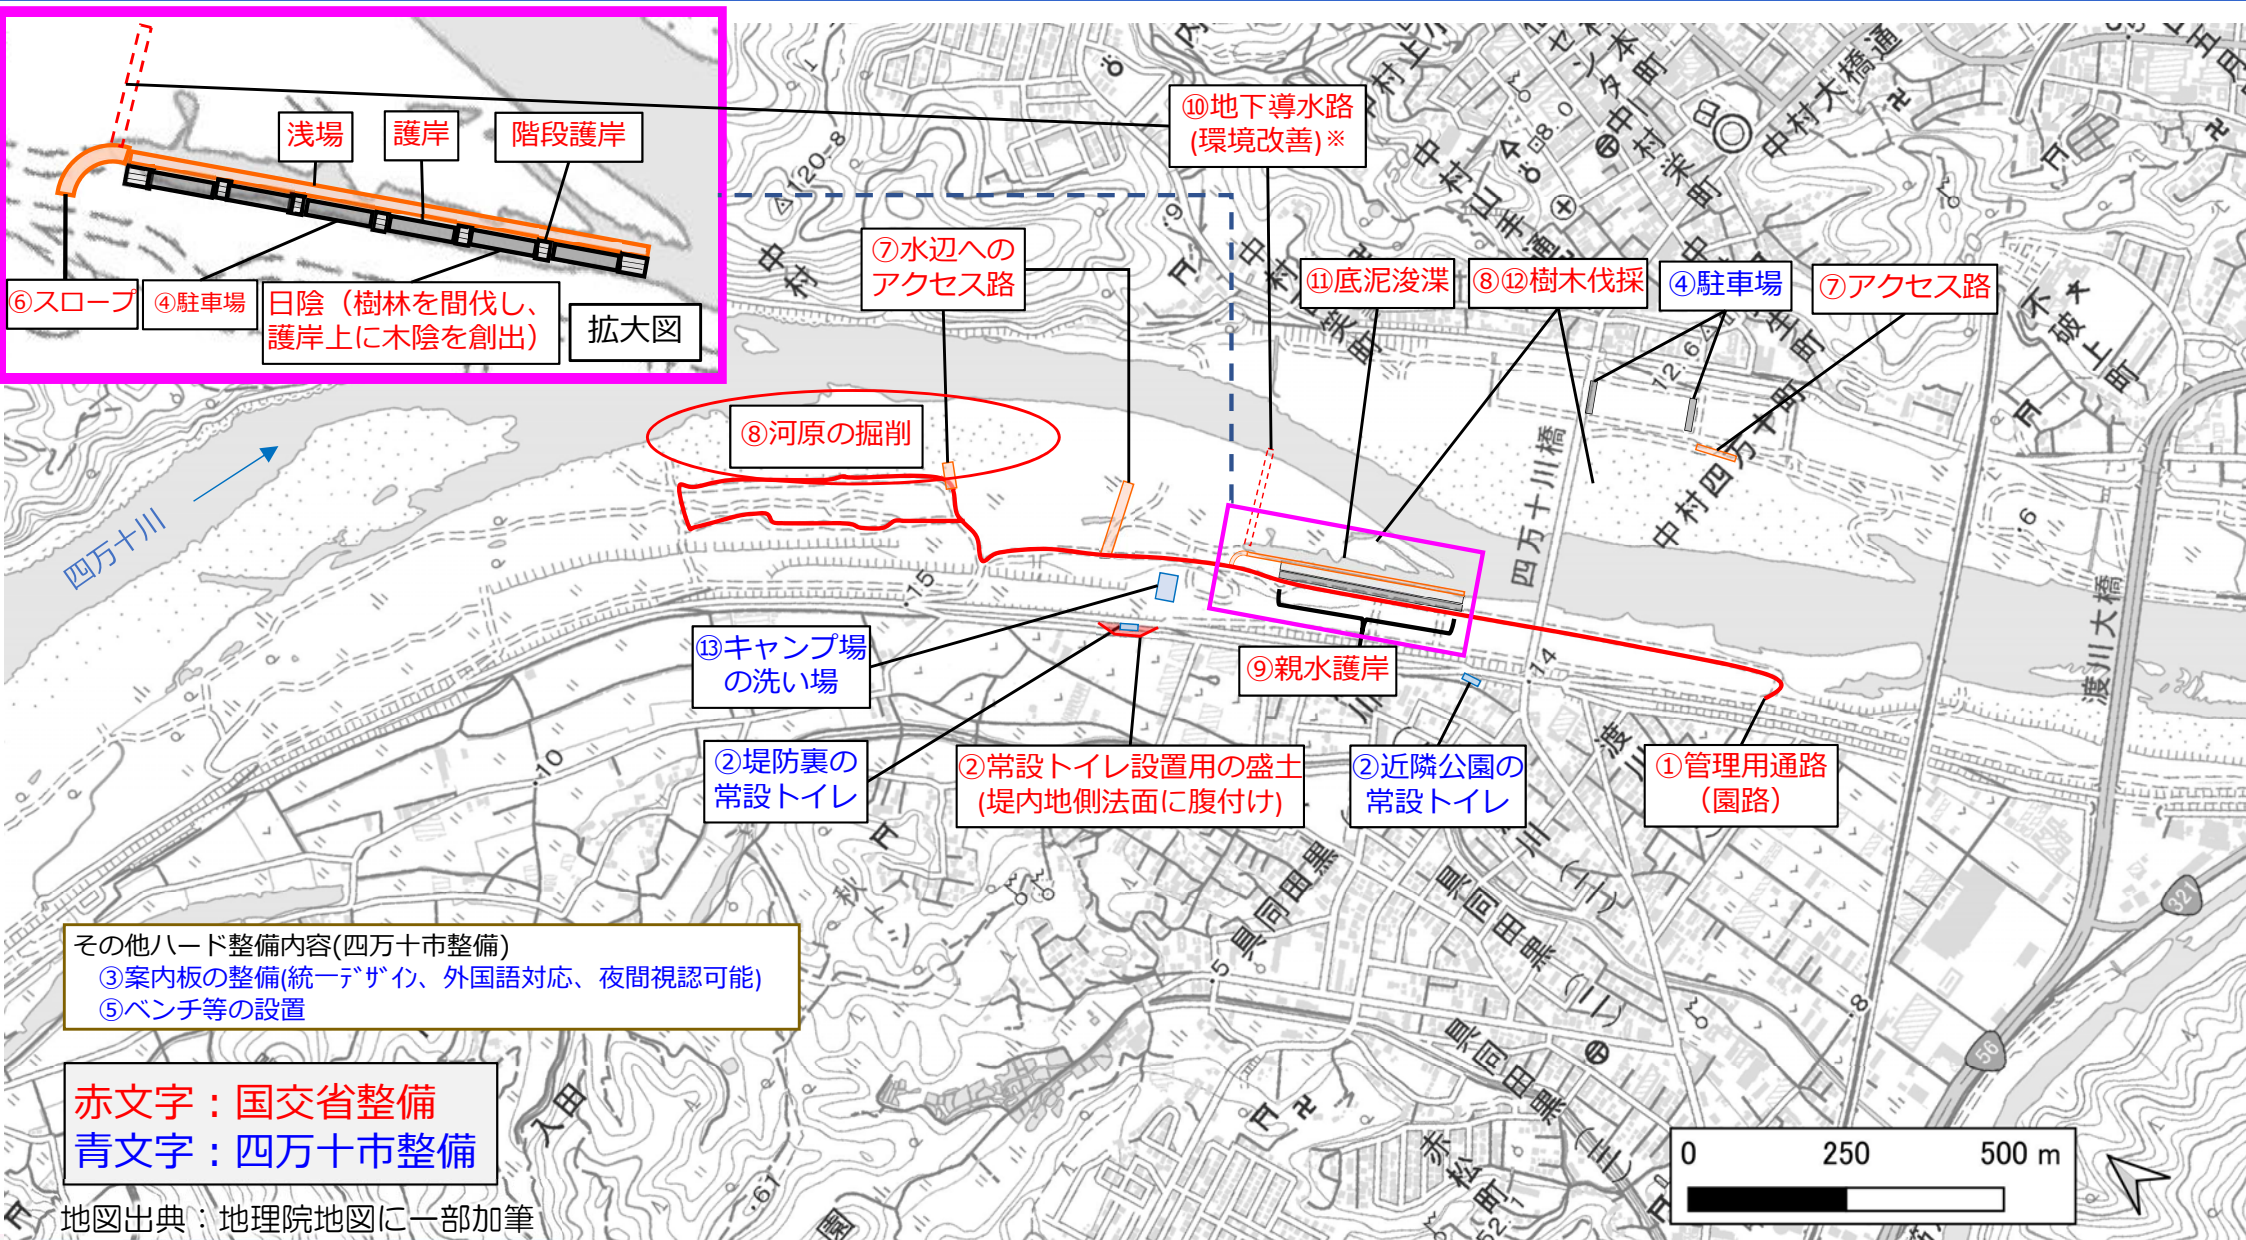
浅場
護岸
階段護岸
⑥スロープ
④駐車場
日陰（樹林を間伐し、護岸上に木陰を創出）
拡大図

⑩地下導水路(環境改善)※
⑦水辺へのアクセス路
⑪底泥浚渫
⑧⑫樹木伐採
④駐車場
⑦アクセス路
⑧河原の掘削
四万十川
⑬キャンプ場の洗い場
⑨親水護岸
②堤防裏の常設トイレ
②常設トイレ設置用の盛土(堤内地側法面に腹付け)
②近隣公園の常設トイレ
①管理用通路（園路）

中村大橋通
四万十川橋
中村四万十町
渡川大橋
不破上町
具同田黒
赤松町
入田

その他ハード整備内容(四万十市整備)
③案内板の整備(統一デザイン、外国語対応、夜間視認可能)
⑤ベンチ等の設置

赤文字：国交省整備
青文字：四万十市整備

地図出典：地理院地図に一部加筆

0 250 500 m